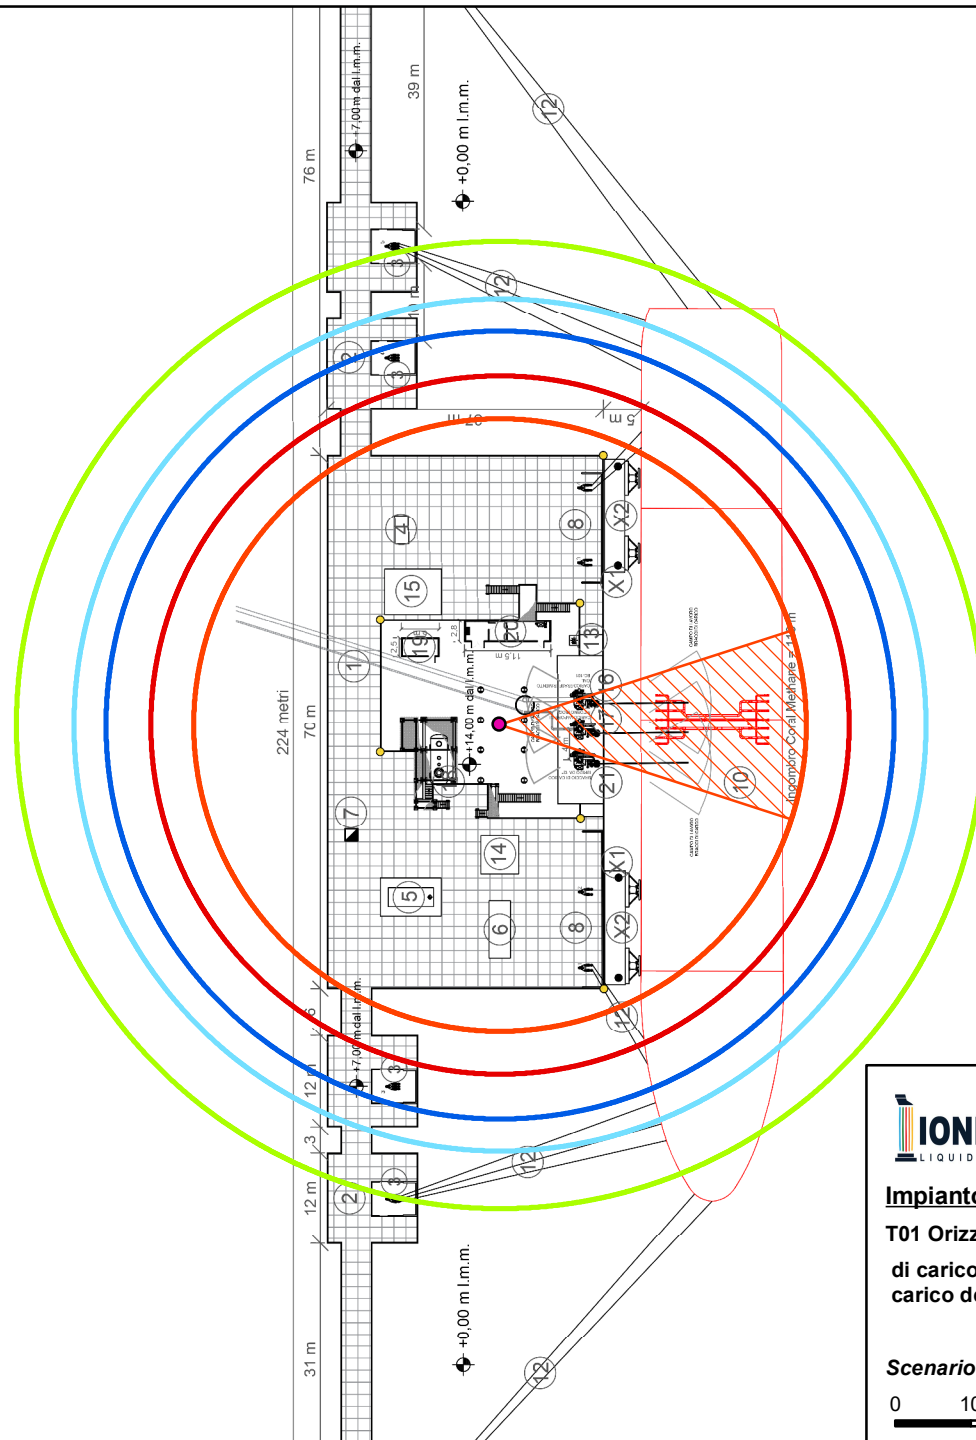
+7,00 m dal l.m.m.
39 m
76 m
+0,00 m l.m.m.
12
3
12
10 m
2
3
20 m
5 m
4
8
X2
15
X1
20
19
13
11,5 m
16
1
+14,00 m dal l.m.m.
17
224 metri
70 m
21
10
Ingombro Coral Methane = 117 m
7
14
X1
5
6
8
X2
12
+7,00 m dal l.m.m.
6
3
12
3
12
2
12 m
3
+0,00 m l.m.m.
31 m
12
IONI
LIQUID
Impianto
T01 Orizz
di carico
carico d
Scenario
0
10